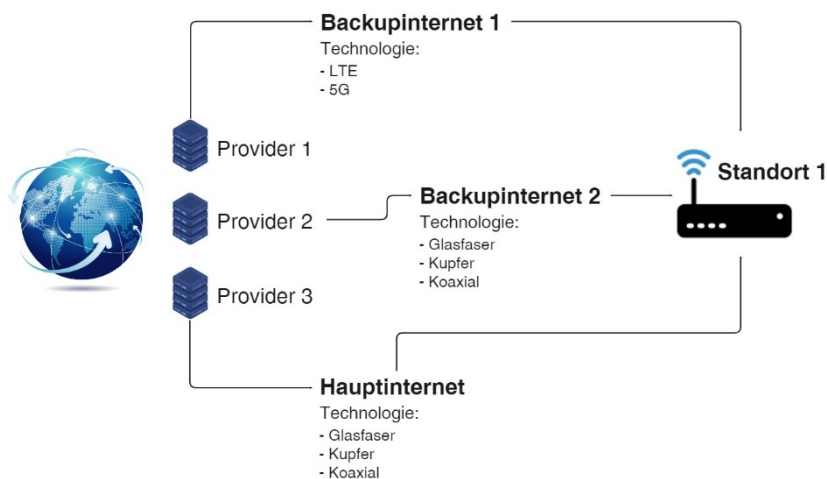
Backupinternet 1
Technologie:
- LTE
- 5G

Provider 1

Provider 2

Provider 3

Backupinternet 2
Technologie:
- Glasfaser
- Kupfer
- Koaxial

Standort 1

Hauptinternet
Technologie:
- Glasfaser
- Kupfer
- Koaxial